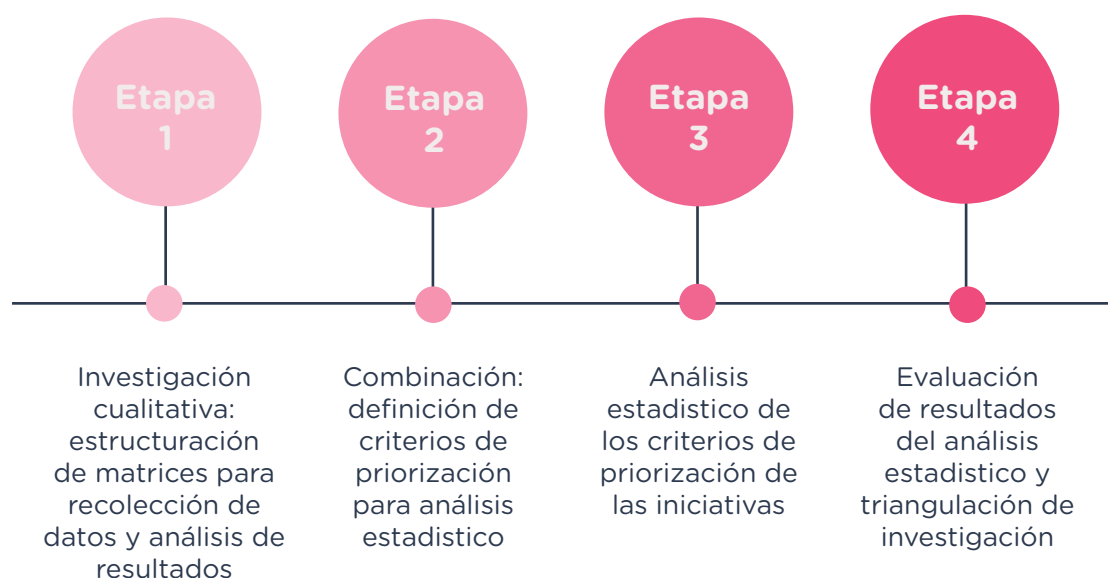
Etapa 1

Etapa 2

Etapa 3

Etapa 4

Investigación cualitativa: estructuración de matrices para recolección de datos y análisis de resultados

Combinación: definición de criterios de priorización para análisis estadistico

Análisis estadistico de los criterios de priorización de las iniciativas

Evaluación de resultados del análisis estadistico y triangulación de investigación